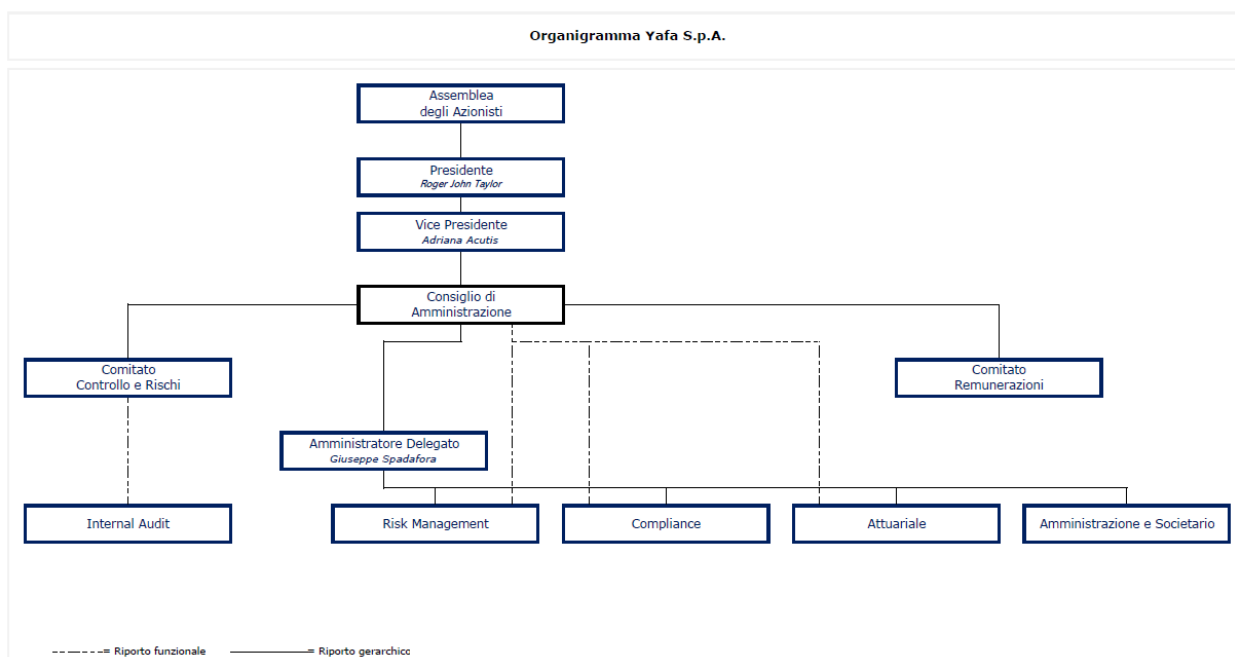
Organigramma Yafa S.p.A.

Assemblea degli Azionisti

Presidente
Roger John Taylor

Vice Presidente
Adriana Acutis

Consiglio di Amministrazione

Comitato Controllo e Rischi

Comitato Remunerazioni

Amministratore Delegato
Giuseppe Spadafora

Internal Audit

Risk Management

Compliance

Attuariale

Amministrazione e Societario

= Riporto funzionale

= Riporto gerarchico